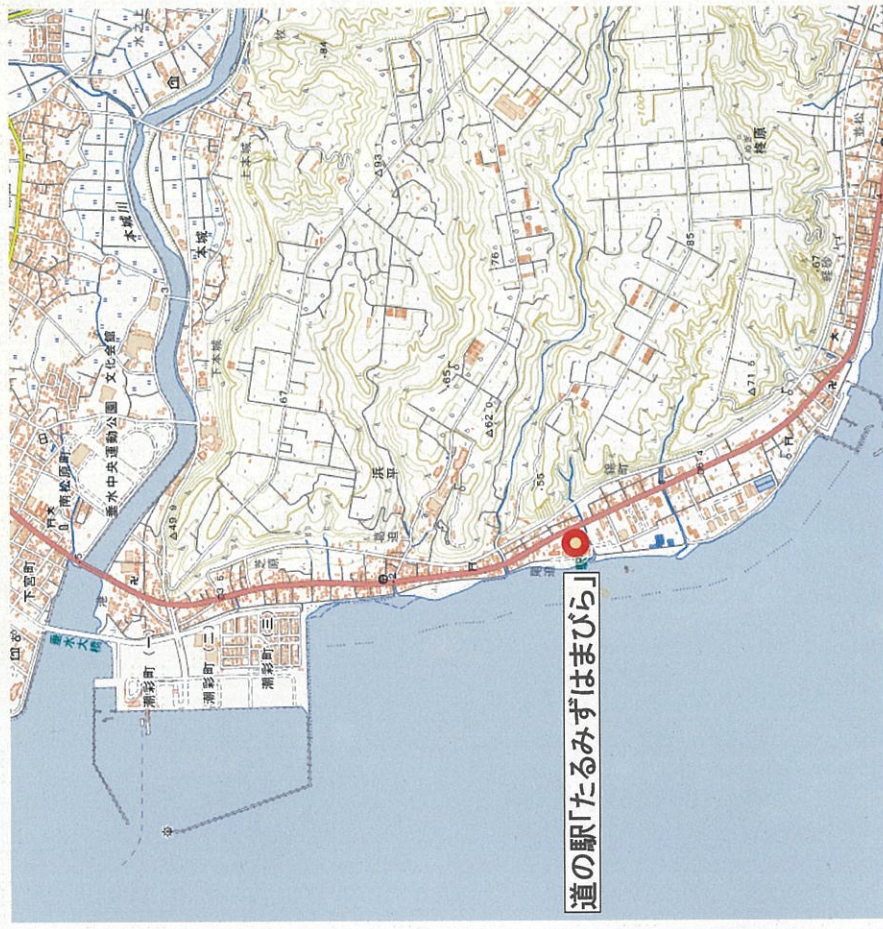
道の駅「たるみずはまびら」

本城川

本城

上本城

下本城

文化会館

垂水中央運動公園

南松原町

下宮町

垂水大橋

潮彩町

潮彩町（二）

潮彩町（三）

浜平

牧原

松原

Δ49.9

Δ71.6

Δ62.0

.65

.76

.85

.93

.55

.84

.67